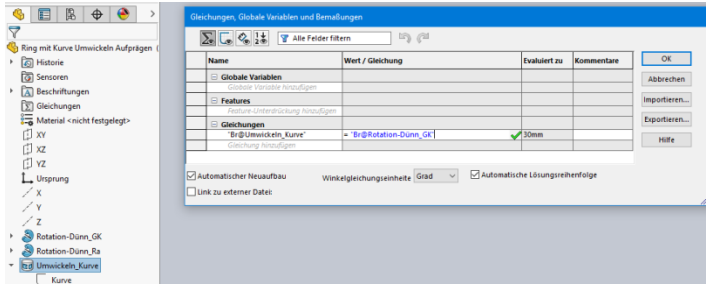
Ring mit Kurve Umwickeln Aufprägen (
Historie
Sensoren
Beschriftungen
Gleichungen
Material <nicht festgelegt>
XY
XZ
YZ
Ursprung
X
Y
Z
Rotation-Dünn_GK
Rotation-Dünn_Ra
Umwickeln_Kurve
Kurve

Gleichungen, Globale Variablen und Bemaßungen

Alle Felder filtern

| Name | Wert / Gleichung | Evaluiert zu | Kommentare |
|---|---|---|---|
| Globale Variablen | | | |
| Globale Variable hinzufügen | | | |
| Features | | | |
| Feature-Unterdrückung hinzufügen | | | |
| Gleichungen | | | |
| "Br@Umwickeln_Kurve" | = "Br@Rotation-Dünn_GK" | 30mm | |
| Gleichung hinzufügen | | | |

OK
Abbrechen
Importieren...
Exportieren...
Hilfe

Automatischer Neuaufbau
Winkelgleichungseinheite Grad
Automatische Lösungsreihenfolge
Link zu externer Datei: